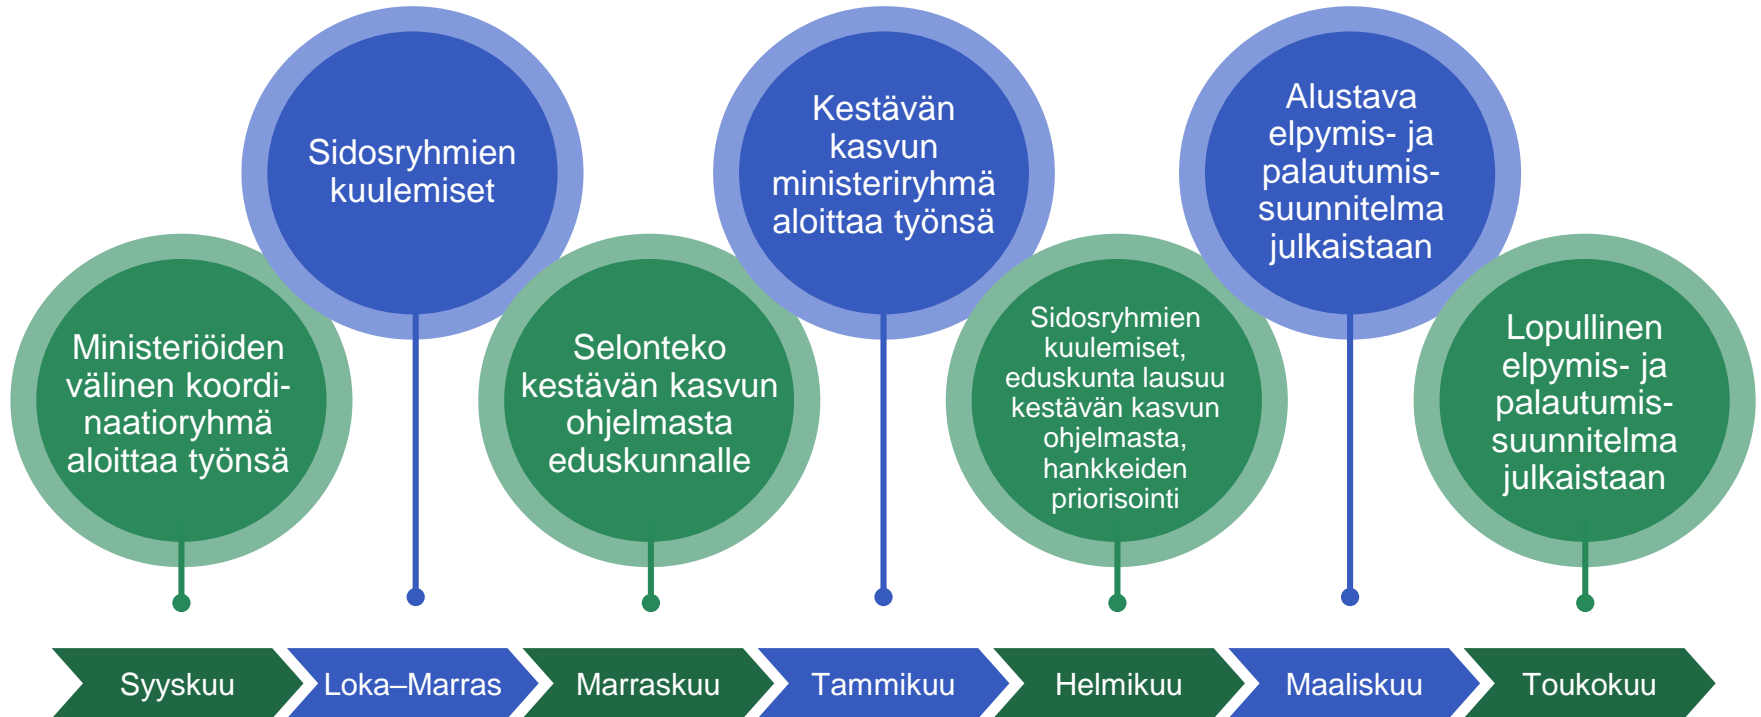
Ministeriöiden välinen koordinaatioryhmä aloittaa työnsä

Sidosryhmien kuulemiset

Selonteko kestävän kasvun ohjelmasta eduskunnalle

Kestävän kasvun ministeriryhmä aloittaa työnsä

Sidosryhmien kuulemiset, eduskunta lausuu kestävän kasvun ohjelmasta, hankkeiden priorisointi

Alustava elpymis- ja palautumissuunnitelma julkaistaan

Lopullinen elpymis- ja palautumissuunnitelma julkaistaan

Syyskuu

Loka–Marras

Marraskuu

Tammikuu

Helmikuu

Maaliskuu

Toukokuu